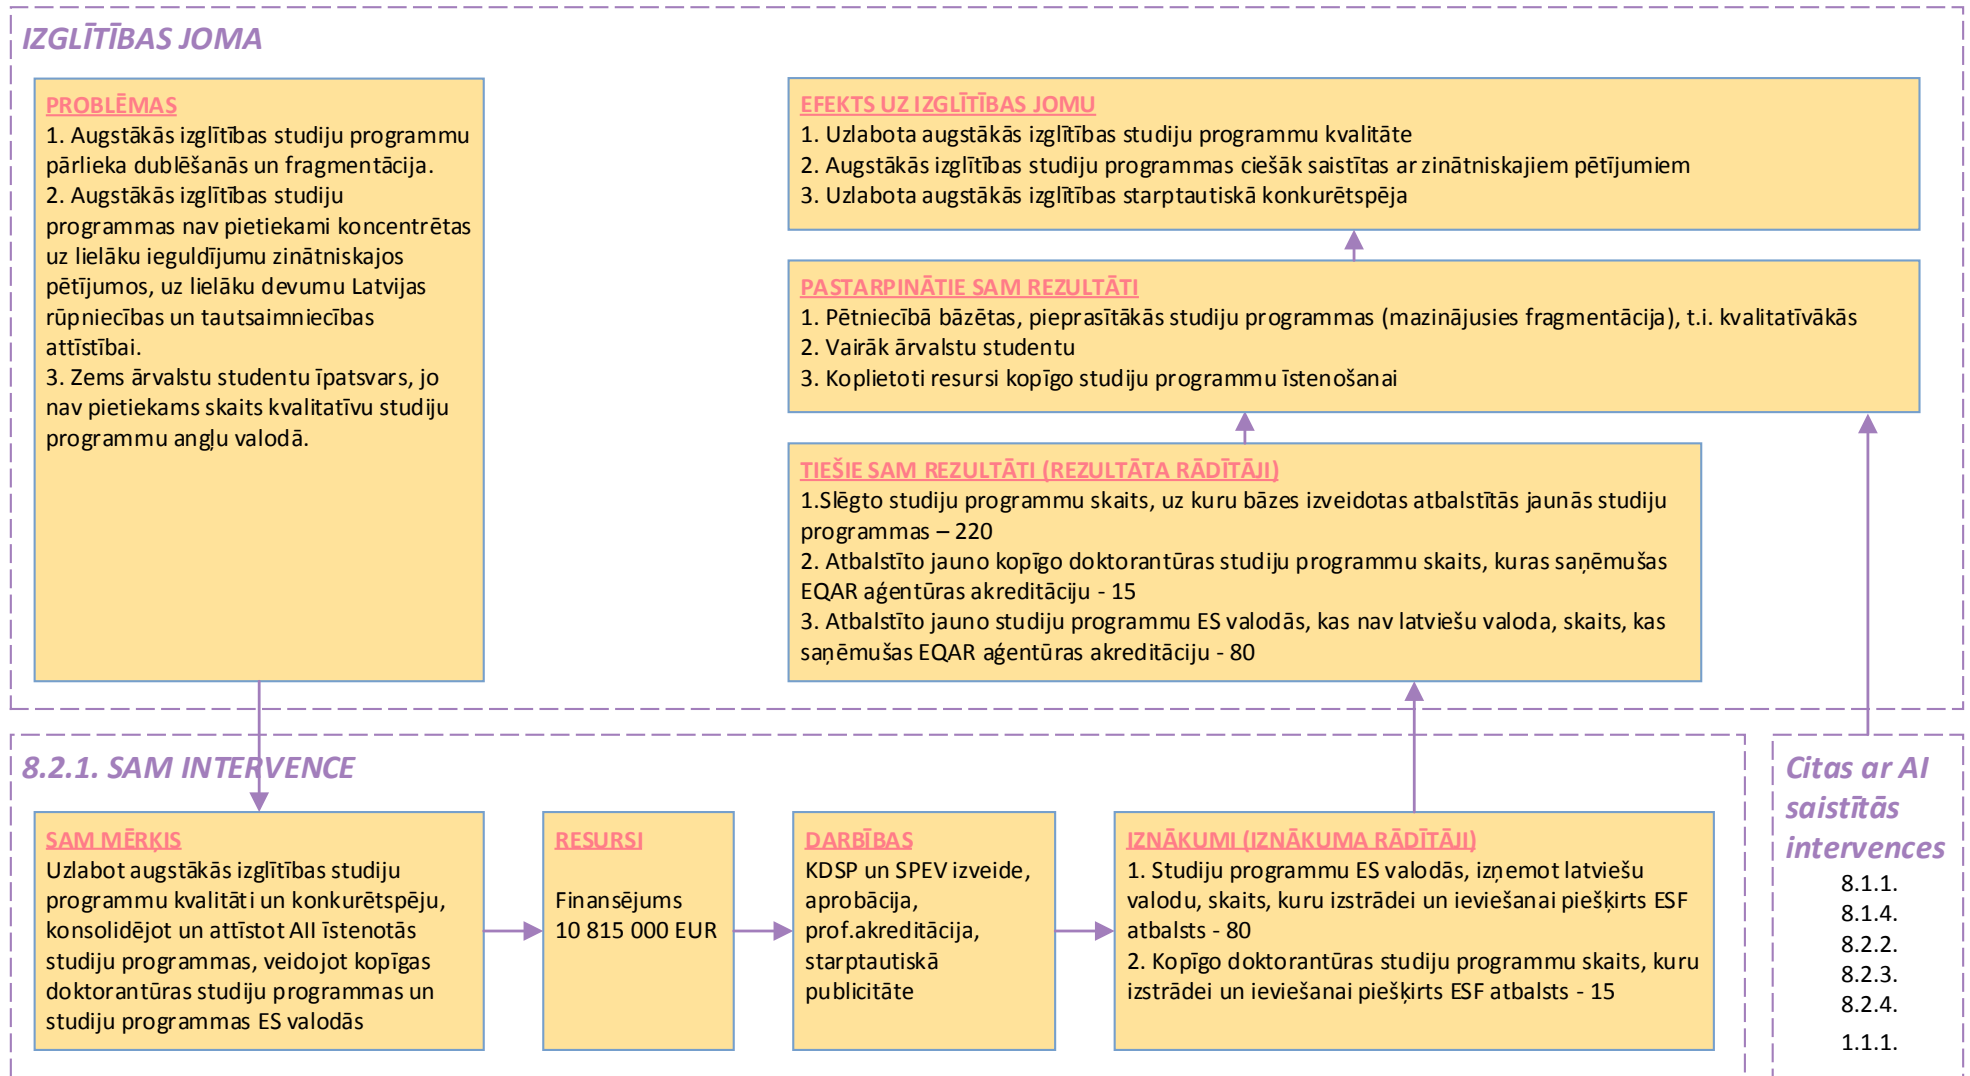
IZGLĪTĪBAS JOMA

PROBLĒMAS
1. Augstākās izglītības studiju programmu pārlieka dublēšanās un fragmentācija.
2. Augstākās izglītības studiju programmas nav pietiekami koncentrētas uz lielāku ieguldījumu zinātniskajos pētījumos, uz lielāku devumu Latvijas rūpniecības un tautsaimniecības attīstībai.
3. Zems ārvalstu studentu īpatsvars, jo nav pietiekams skaits kvalitatīvu studiju programmu angļu valodā.

EFEKTS UZ IZGLĪTĪBAS JOMU
1. Uzlabota augstākās izglītības studiju programmu kvalitāte
2. Augstākās izglītības studiju programmas ciešāk saistītas ar zinātniskajiem pētījumiem
3. Uzlabota augstākās izglītības starptautiskā konkurētspēja

PASTARPINĀTIE SAM REZULTĀTI
1. Pētniecībā bāzētas, pieprasītākās studiju programmas (mazinājusies fragmentācija), t.i. kvalitatīvākās
2. Vairāk ārvalstu studentu
3. Koplietoti resursi kopīgo studiju programmu īstenošanai

TIEŠIE SAM REZULTĀTI (REZULTĀTA RĀDĪTĀJI)
1.Slēgto studiju programmu skaits, uz kuru bāzes izveidotas atbalstītās jaunās studiju programmas – 220
2. Atbalstīto jauno kopīgo doktorantūras studiju programmu skaits, kuras saņēmušas EQAR aģentūras akreditāciju - 15
3. Atbalstīto jauno studiju programmu ES valodās, kas nav latviešu valoda, skaits, kas saņēmušas EQAR aģentūras akreditāciju - 80

8.2.1. SAM INTERVENCE

SAM MĒRĶIS
Uzlabot augstākās izglītības studiju programmu kvalitāti un konkurētspēju, konsolidējot un attīstot AII īstenotās studiju programmas, veidojot kopīgas doktorantūras studiju programmas un studiju programmas ES valodās

RESURSI
Finansējums 10 815 000 EUR

DARBĪBAS
KDSP un SPEV izveide, aprobācija, prof.akreditācija, starptautiskā publicitāte

IZNĀKUMI (IZNĀKUMA RĀDĪTĀJI)
1. Studiju programmu ES valodās, izņemot latviešu valodu, skaits, kuru izstrādei un ieviešanai piešķirts ESF atbalsts - 80
2. Kopīgo doktorantūras studiju programmu skaits, kuru izstrādei un ieviešanai piešķirts ESF atbalsts - 15

Citas ar AI saistītās intervences
8.1.1.
8.1.4.
8.2.2.
8.2.3.
8.2.4.
1.1.1.